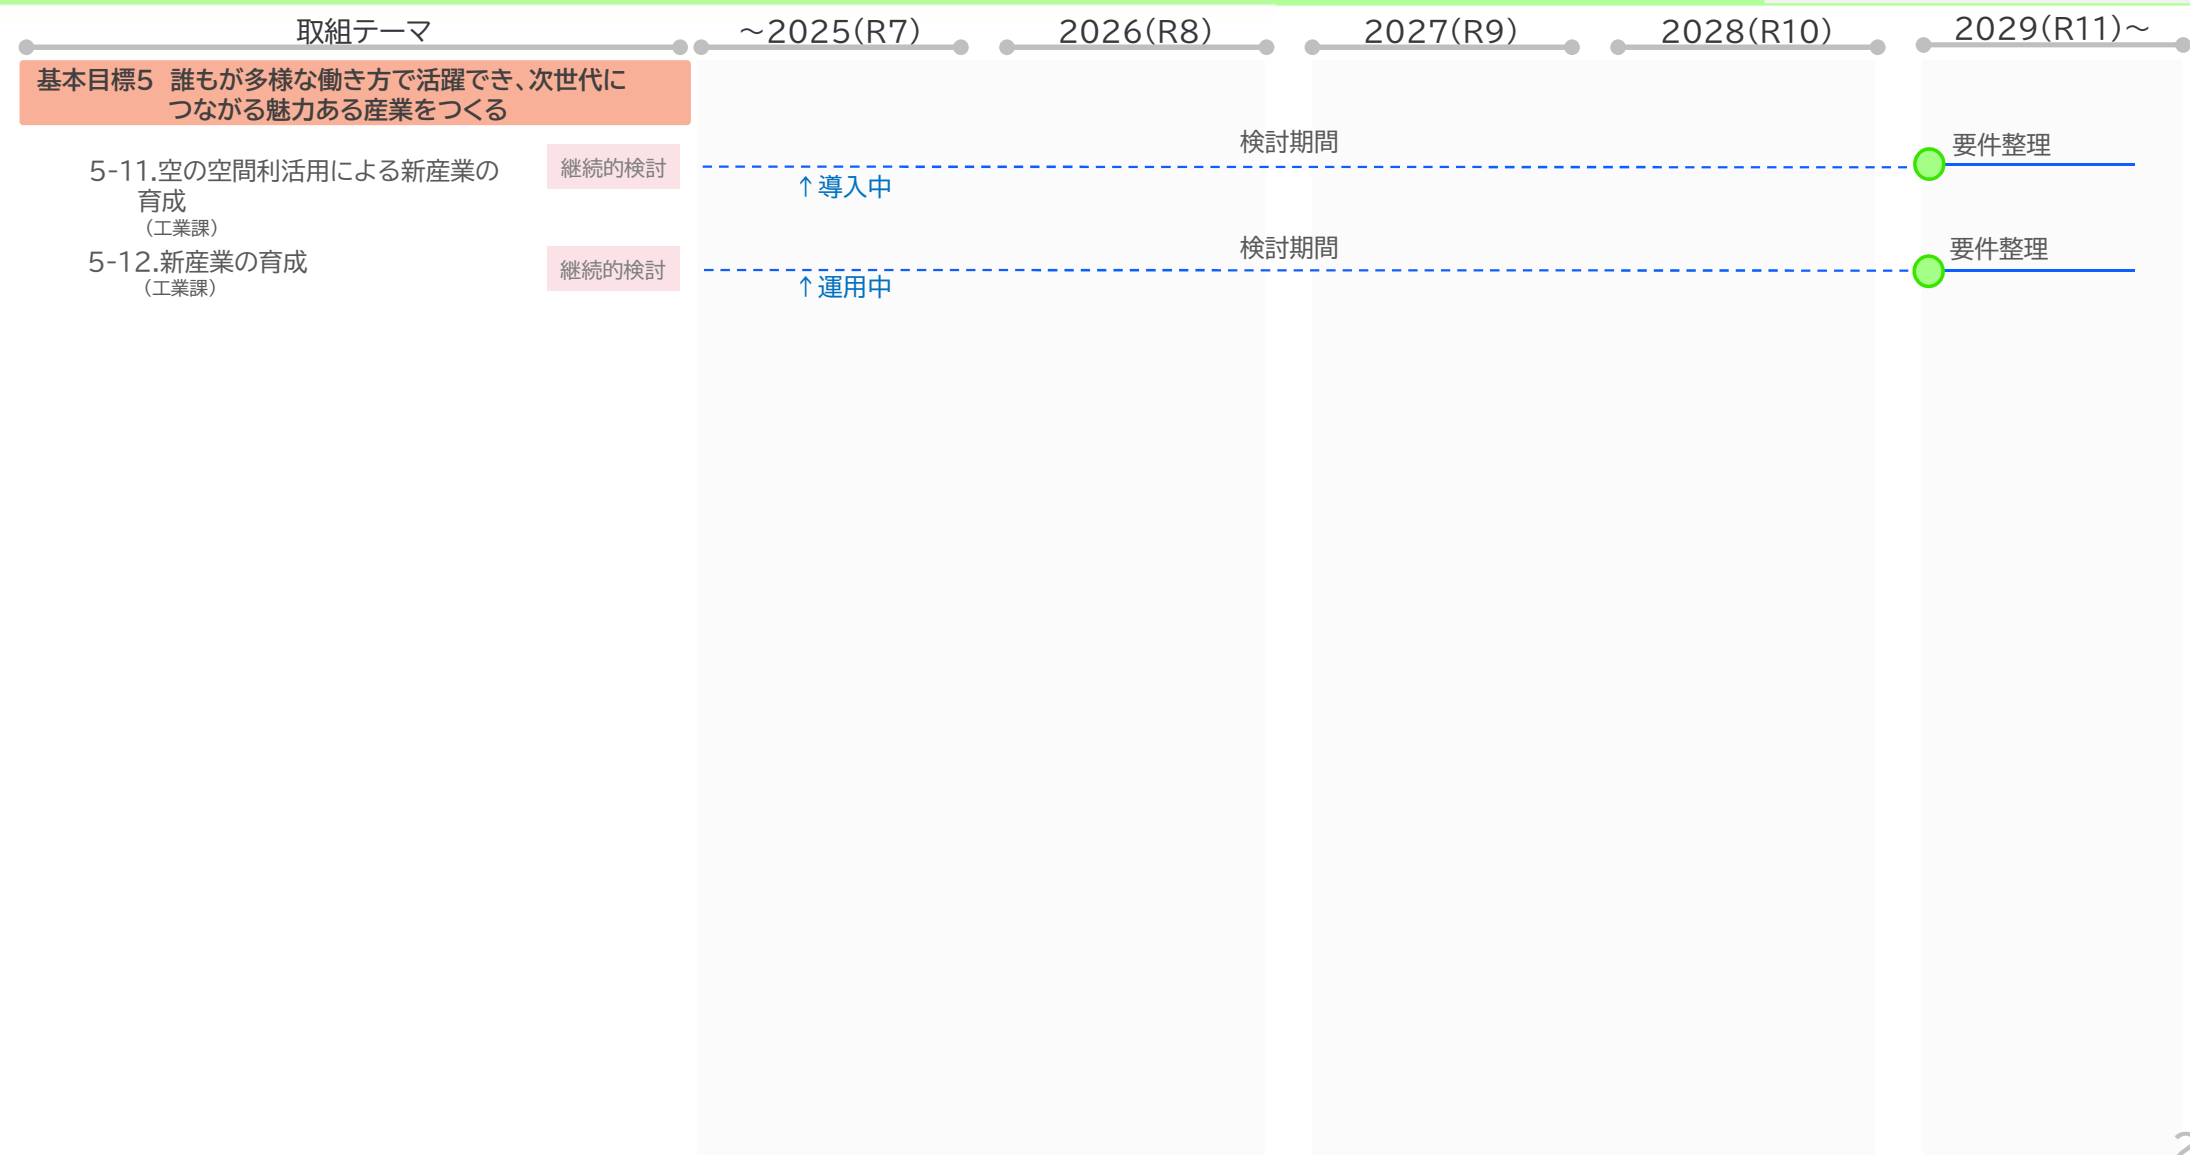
取組テーマ　～2025(R7)　2026(R8)　2027(R9)　2028(R10)　2029(R11)～

基本目標5　誰もが多様な働き方で活躍でき、次世代につながる魅力ある産業をつくる

5-11.空の空間利活用による新産業の育成
（工業課）
継続的検討
検討期間
↑導入中
要件整理

5-12.新産業の育成
（工業課）
継続的検討
検討期間
↑運用中
要件整理